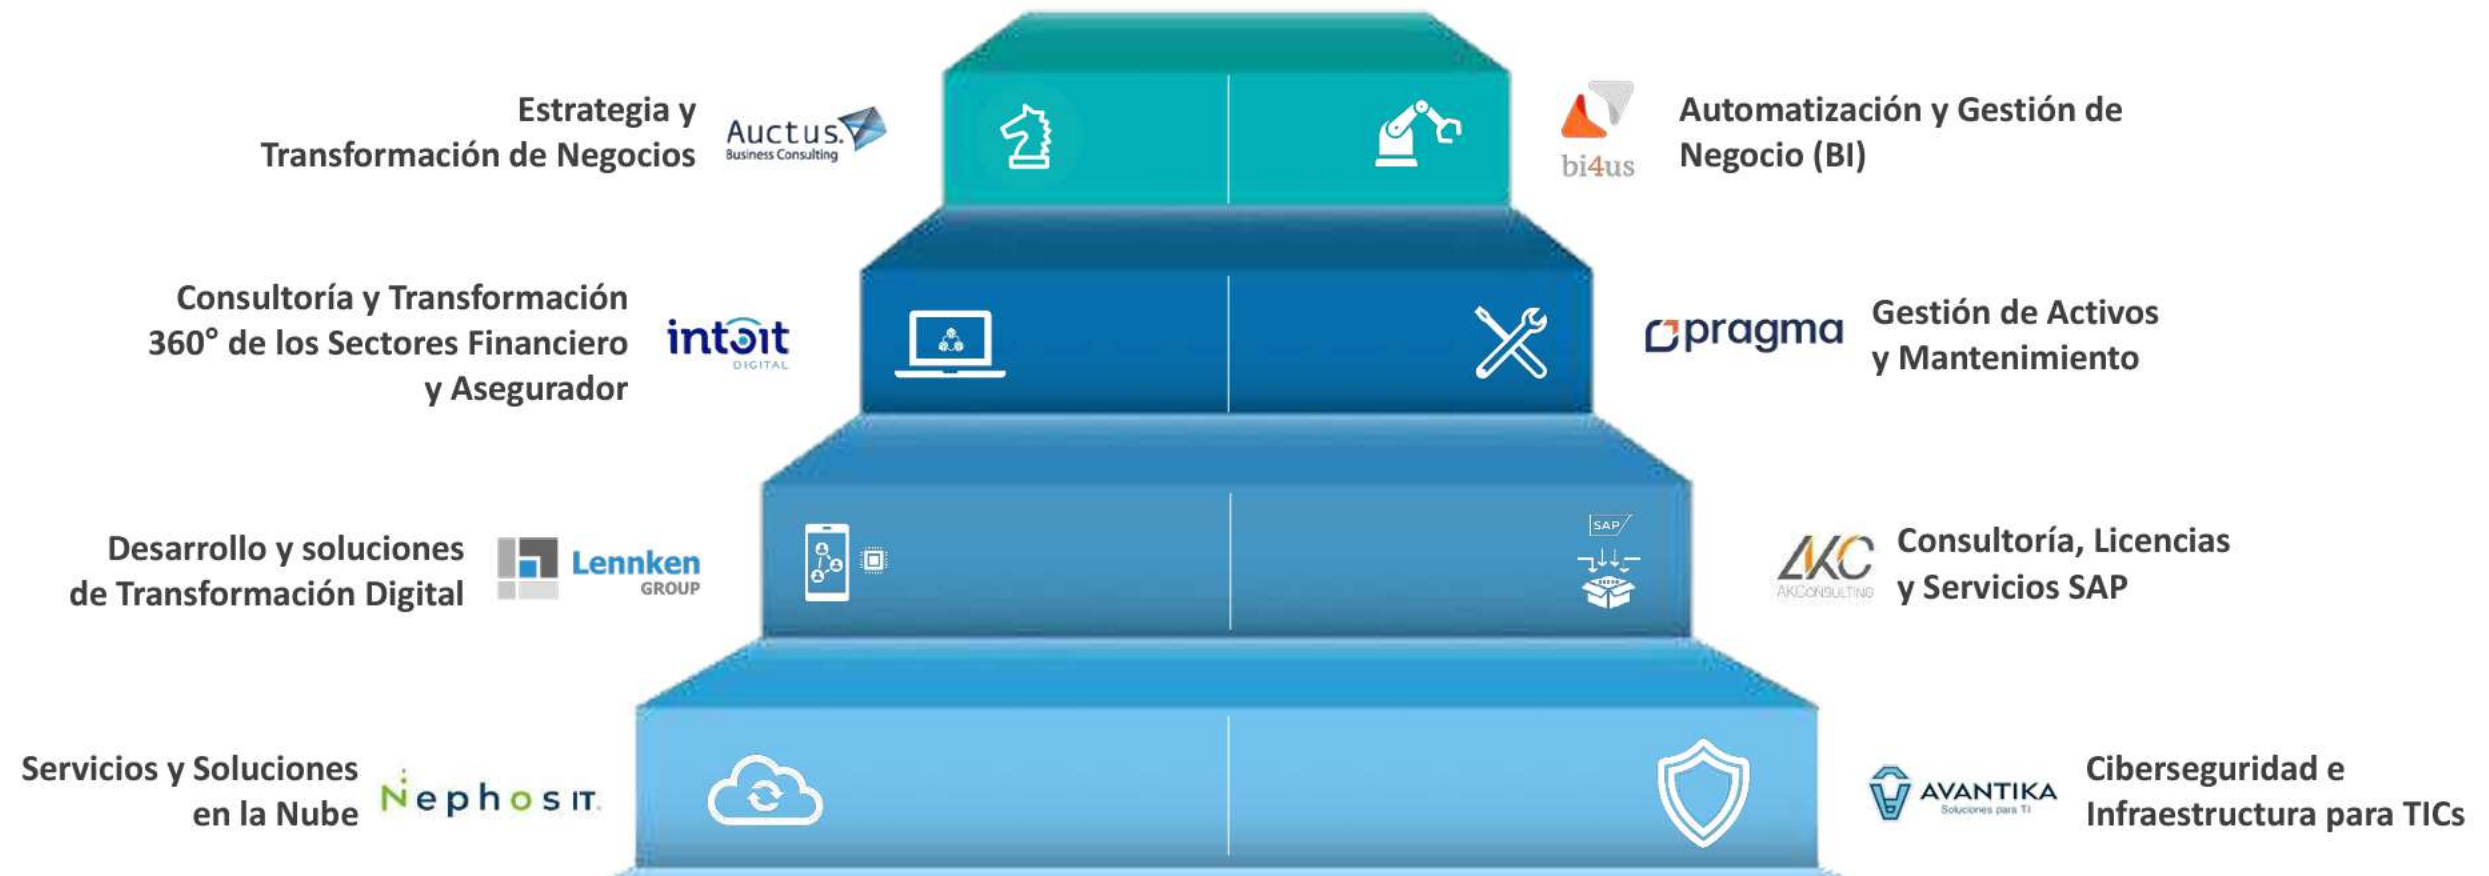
Estrategia y Transformación de Negocios

Auctus. Business Consulting

bi4us

Automatización y Gestión de Negocio (BI)

Consultoría y Transformación 360° de los Sectores Financiero y Asegurador

intoit DIGITAL

pragma

Gestión de Activos y Mantenimiento

Desarrollo y soluciones de Transformación Digital

Lennken GROUP

SAP

AKC AKCONSULTING

Consultoría, Licencias y Servicios SAP

Servicios y Soluciones en la Nube

Nephos IT

AVANTIKA Soluciones para TI

Ciberseguridad e Infraestructura para TICs